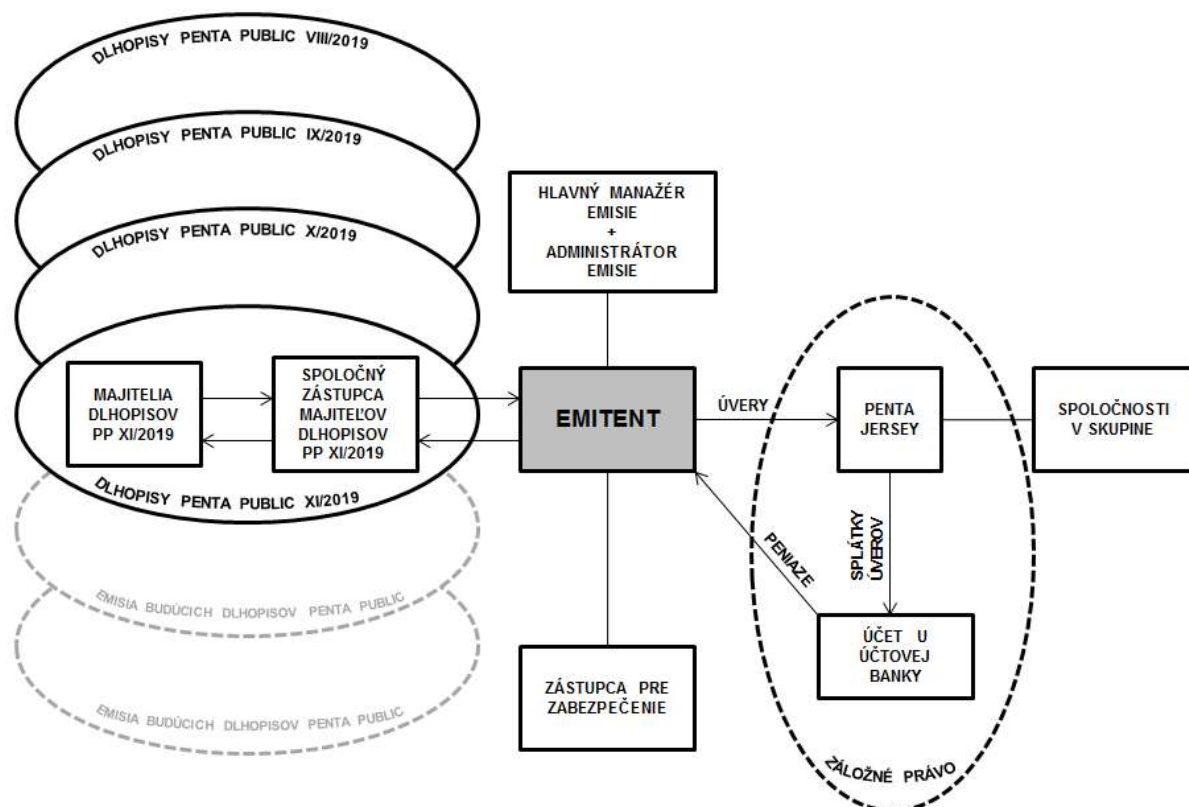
DLHOPISY PENTA PUBLIC VIII/2019

DLHOPISY PENTA PUBLIC IX/2019

DLHOPISY PENTA PUBLIC X/2019

HLAVNÝ MANAŽÉR EMISIE + ADMINISTRÁTOR EMISIE

MAJITELIA DLHOPISOV PP XI/2019

SPOLOČNÝ ZÁSTUPCA MAJITEĽOV DLHOPISOV PP XI/2019

EMITENT

ÚVERY

PENTA JERSEY

SPOLOČNOSTI V SKUPINE

DLHOPISY PENTA PUBLIC XI/2019

PENIAZE

SPLÁTKY ÚVEROV

EMISIA BUDÚCICH DLHOPISOV PENTA PUBLIC

ÚČET U ÚČTOVEJ BANKY

EMISIA BUDÚCICH DLHOPISOV PENTA PUBLIC

ZÁSTUPCA PRE ZABEZPEČENIE

ZÁLOŽNÉ PRÁVO